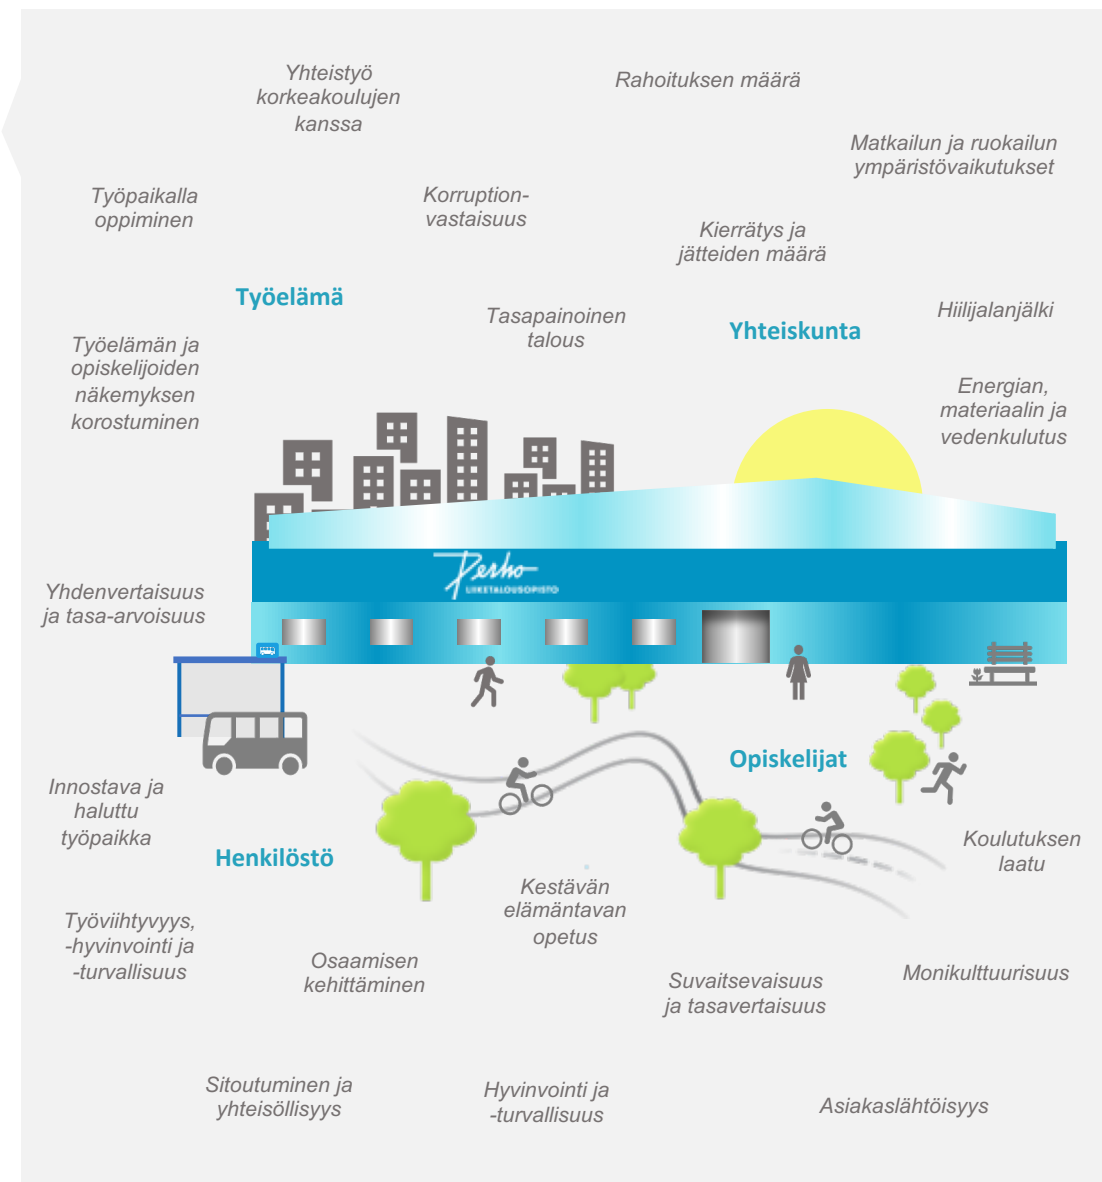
Yhteistyö korkeakoulujen kanssa

Rahoituksen määrä

Matkailun ja ruokailun ympäristövaikutukset

Työpaikalla oppiminen

Korruptionvastaisuus

Kierrätys ja jätteiden määrä

Työelämä

Tasapainoinen talous

Yhteiskunta

Hiilijalanjälki

Työelämän ja opiskelijoiden näkemyksen korostuminen

Energian, materiaalin ja vedenkulutus

Perho
LIIKETALOUSOPISTO

Yhdenvertaisuus ja tasa-arvoisuus

Opiskelijat

Innostava ja haluttu työpaikka

Henkilöstö

Koulutuksen laatu

Kestävän elämäntavan opetus

Työviihtyvyys, -hyvinvointi ja -turvallisuus

Osaamisen kehittäminen

Suvaitsevaisuus ja tasavertaisuus

Monikulttuurisuus

Sitoutuminen ja yhteisöllisyys

Hyvinvointi ja -turvallisuus

Asiakaslähtöisyys